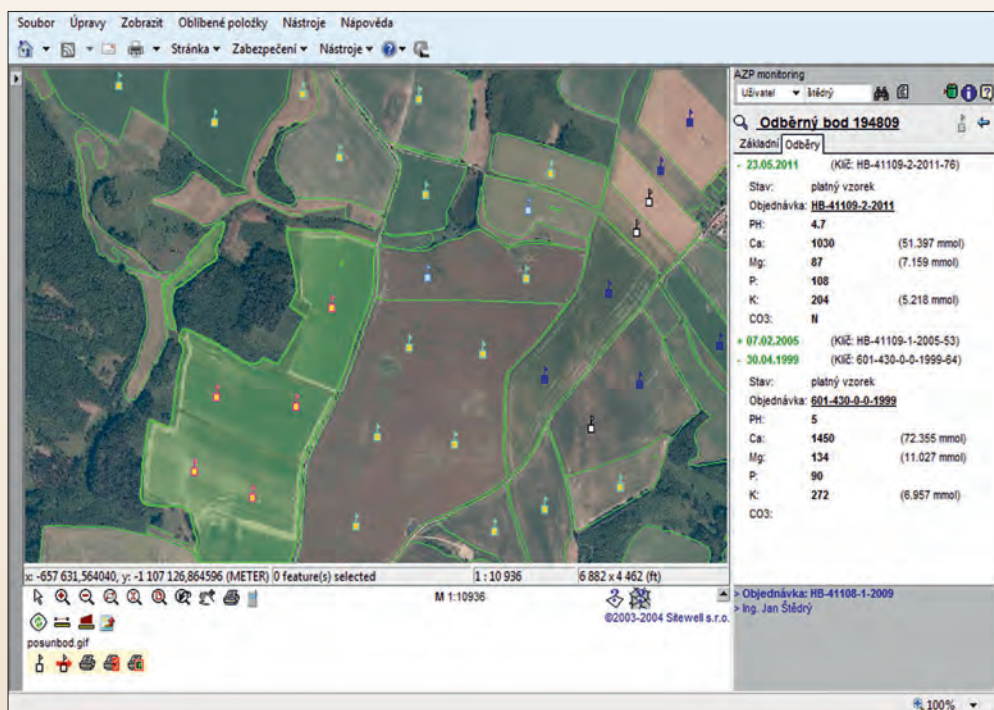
Soubor Úpravy Zobrazit Oblíbené položky Nástroje Nápověda

Stránka ▾ Zabezpečení ▾ Nástroje ▾

AZP monitoring

Uživatel ▾ štědrý

Odběrný bod 194809

Základní Odběry

- 23.05.2011 (Klíč: HB-41109-2-2011-76)

Stav: platný vzorek

Objednávka: HB-41109-2-2011

PH: 4.7

Ca: 1030 (51.397 mmol)

Mg: 87 (7.159 mmol)

P: 108

K: 204 (5.218 mmol)

CO3: N

+ 07.02.2005 (Klíč: HB-41109-1-2005-53)

- 30.04.1999 (Klíč: 601-430-0-0-1999-64)

Stav: platný vzorek

Objednávka: 601-430-0-0-1999

PH: 5

Ca: 1450 (72.355 mmol)

Mg: 134 (11.027 mmol)

P: 90

K: 272 (6.957 mmol)

CO3:

x: -657 631,564040, y: -1 107 126,864596 (METER) 0 feature(s) selected 1 : 10 936 6 882 x 4 462 (ft)

M 1:10936

©2003-2004 Sitewell s.r.o.

posunbod.gif

> Objednávka: HB-41108-1-2009

> Ing. Jan Štědrý

100%